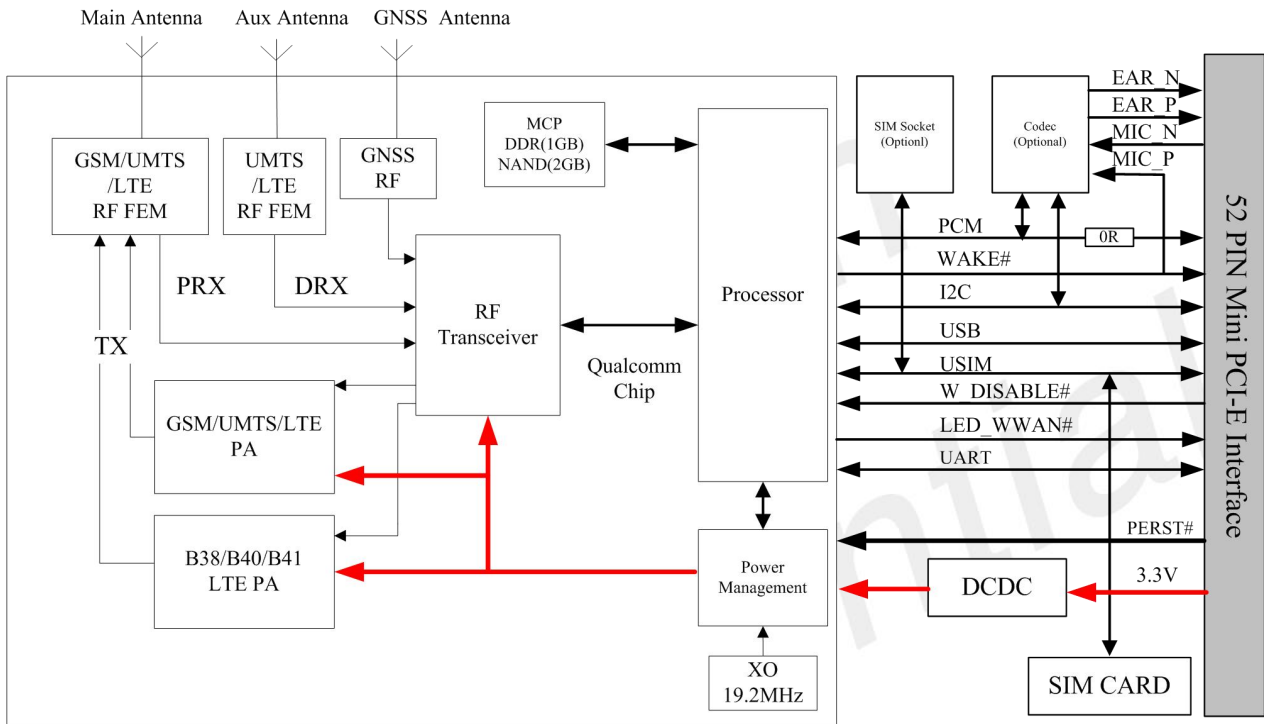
Main Antenna

Aux Antenna

GNSS Antenna

GSM/UMTS /LTE RF FEM

UMTS /LTE RF FEM

GNSS RF

MCP DDR(1GB) NAND(2GB)

RF Transceiver

Processor

PRX

DRX

TX

Qualcomm Chip

GSM/UMTS/LTE PA

B38/B40/B41 LTE PA

Power Management

XO 19.2MHz

SIM Socket (Optionl)

Codec (Optional)

EAR_N

EAR_P

MIC_N

MIC_P

PCM

0R

WAKE#

I2C

USB

USIM

W_DISABLE#

LED_WWAN#

UART

PERST#

DCDC

3.3V

SIM CARD

52 PIN Mini PCI-E Interface